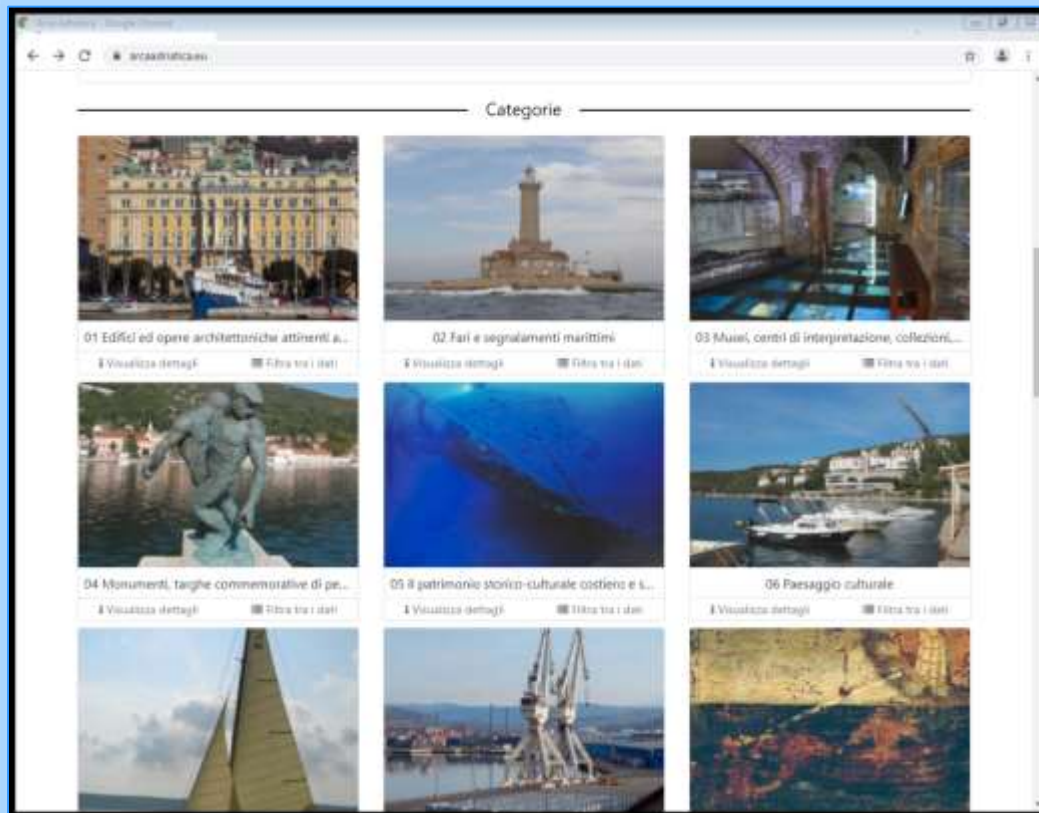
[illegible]

arcaadriatica.eu

Categorie

01 Edifici ed opere architettoniche attinenti a...

Visualizza dettagli

Filtra tra i dati

02 Fari e segnalamenti marittimi

Visualizza dettagli

Filtra tra i dati

03 Musei, centri di interpretazione, collezioni,...

Visualizza dettagli

Filtra tra i dati

04 Monumenti, targhe commemorative di pe...

Visualizza dettagli

Filtra tra i dati

05 Il patrimonio storico-culturale costiero e s...

Visualizza dettagli

Filtra tra i dati

06 Paesaggio culturale

Visualizza dettagli

Filtra tra i dati